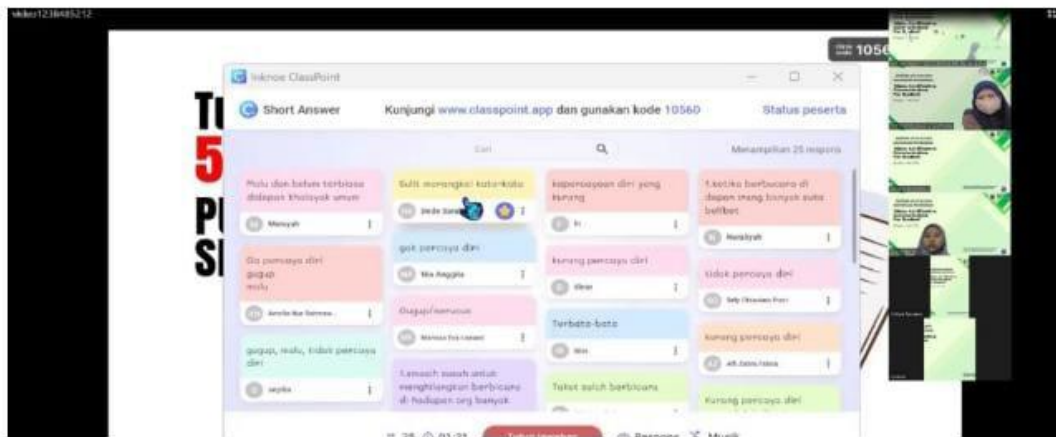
video1238485212

1056

Inknoe ClassPoint

Short Answer

Kunjungi www.classpoint.app dan gunakan kode 10560

Status peserta

Cari

Menampilkan 25 respons

Malu dan belum terbiasa didepan khalayak umum

Mesyah

Ga percaya diri
gugup
malu

Amelia Nur Ramma...

gugup, malu, tidak percaya diri

seyba

Sulit merangkai kata-kata

Dede Sarah

gak percaya diri

Nia Anggita

Gugup/nervous

Marissa Eva Lestari

1.masih susah untuk menghilangkan berbicara di hadapan org banyak

kepercayaan diri yang kurang

Fi

kurang percaya diri

Ulmar

Terbata-bata

Nini

Takut salah berbicara

1.ketika berbicara di depan orang banyak suka belibet

Marsilyah

tidak percaya diri

Sely Oktaviani Putri

kurang percaya diri

Afi Zahra Fakira

Kurang percaya diri

T
5
P
S

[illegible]

Musik